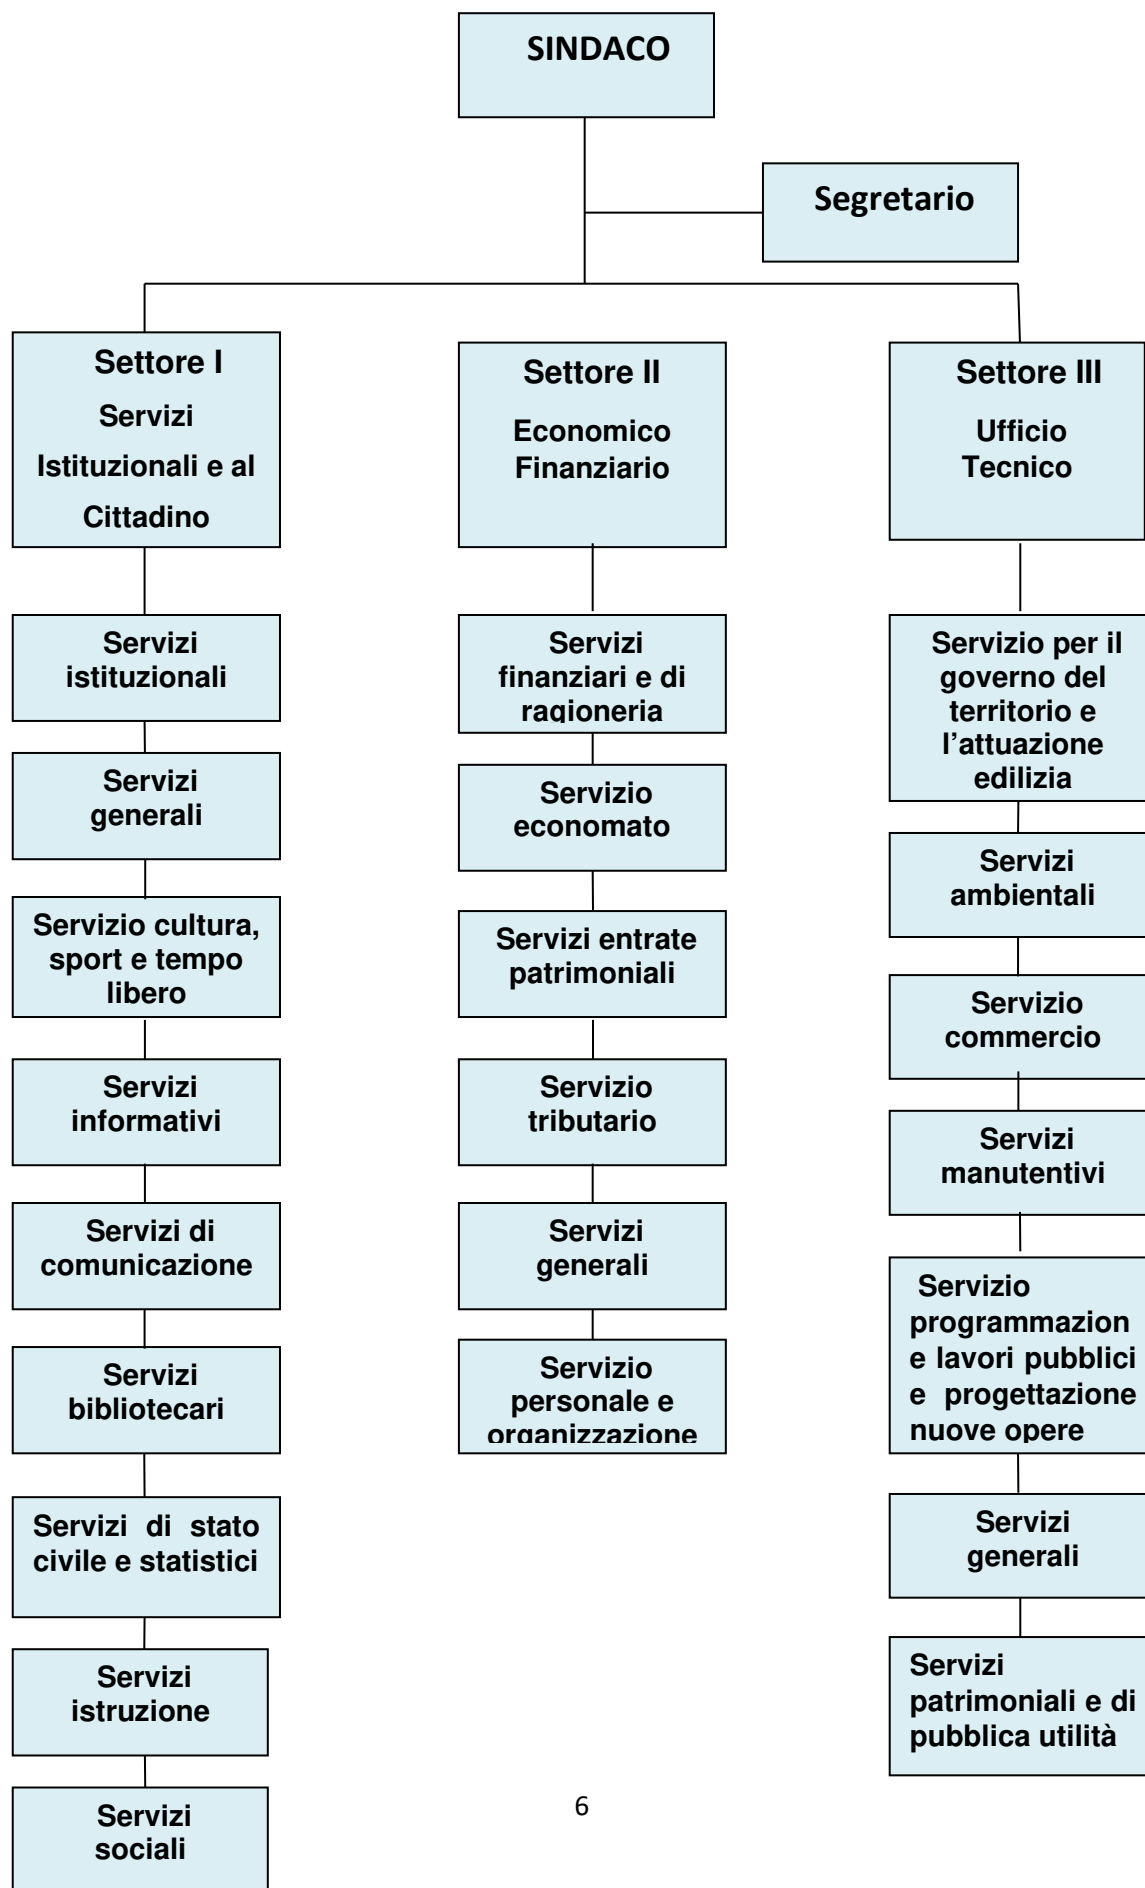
SINDACO

Segretario

Settore I
Servizi
Istituzionali e al
Cittadino

Servizi istituzionali

Servizi generali

Servizio cultura, sport e tempo libero

Servizi informativi

Servizi di comunicazione

Servizi bibliotecari

Servizi di stato civile e statistici

Servizi istruzione

Servizi sociali

Settore II
Economico
Finanziario

Servizi finanziari e di ragioneria

Servizio economato

Servizi entrate patrimoniali

Servizio tributario

Servizi generali

Servizio personale e organizzazione

Settore III
Ufficio
Tecnico

Servizio per il governo del territorio e l'attuazione edilizia

Servizi ambientali

Servizio commercio

Servizi manutentivi

Servizio programmazion e lavori pubblici e progettazione nuove opere

Servizi generali

Servizi patrimoniali e di pubblica utilità

6